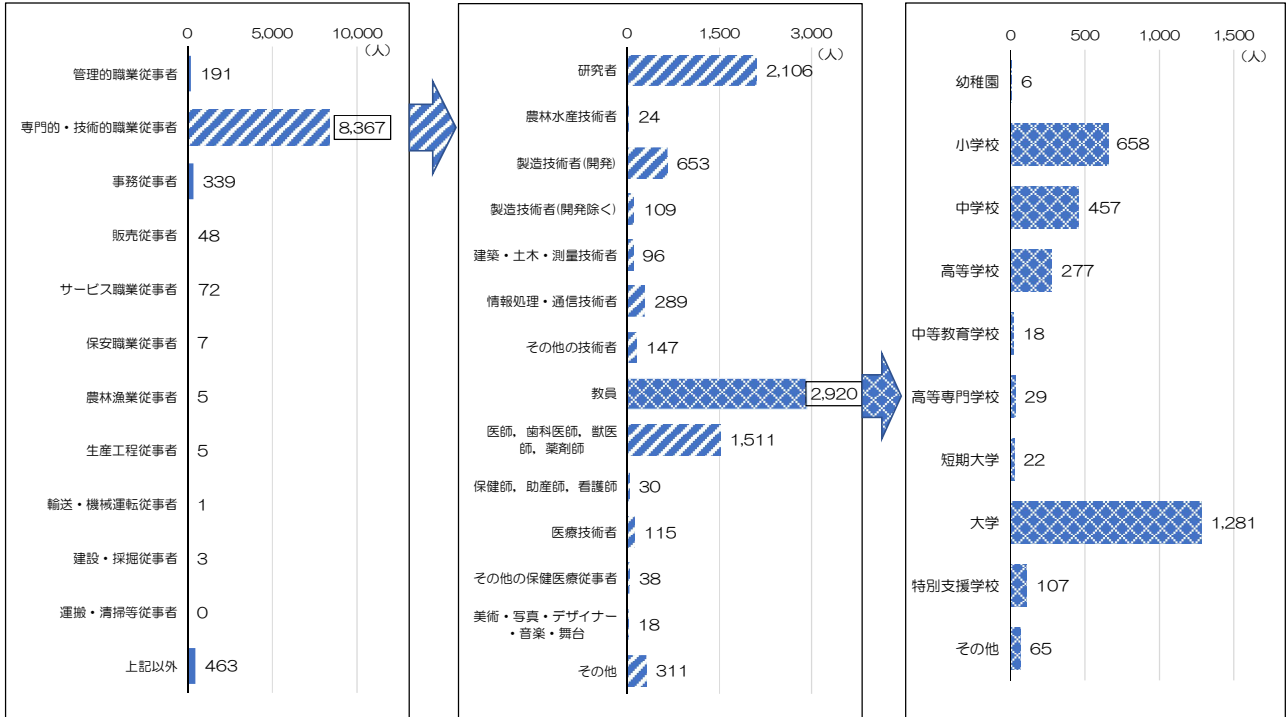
0 5,000 10,000 （人）

| | |
|---|---|
| 管理的職業従事者 | 191 |
| 専門的・技術的職業従事者 | 8,367 |
| 事務従事者 | 339 |
| 販売従事者 | 48 |
| サービス職業従事者 | 72 |
| 保安職業従事者 | 7 |
| 農林漁業従事者 | 5 |
| 生産工程従事者 | 5 |
| 輸送・機械運転従事者 | 1 |
| 建設・採掘従事者 | 3 |
| 運搬・清掃等従事者 | 0 |
| 上記以外 | 463 |

0 1,500 3,000 （人）

| | |
|---|---|
| 研究者 | 2,106 |
| 農林水産技術者 | 24 |
| 製造技術者(開発) | 653 |
| 製造技術者(開発除く) | 109 |
| 建築・土木・測量技術者 | 96 |
| 情報処理・通信技術者 | 289 |
| その他の技術者 | 147 |
| 教員 | 2,920 |
| 医師，歯科医師，獣医師，薬剤師 | 1,511 |
| 保健師，助産師，看護師 | 30 |
| 医療技術者 | 115 |
| その他の保健医療従事者 | 38 |
| 美術・写真・デザイナー・音楽・舞台 | 18 |
| その他 | 311 |

0 500 1,000 1,500 （人）

| | |
|---|---|
| 幼稚園 | 6 |
| 小学校 | 658 |
| 中学校 | 457 |
| 高等学校 | 277 |
| 中等教育学校 | 18 |
| 高等専門学校 | 29 |
| 短期大学 | 22 |
| 大学 | 1,281 |
| 特別支援学校 | 107 |
| その他 | 65 |